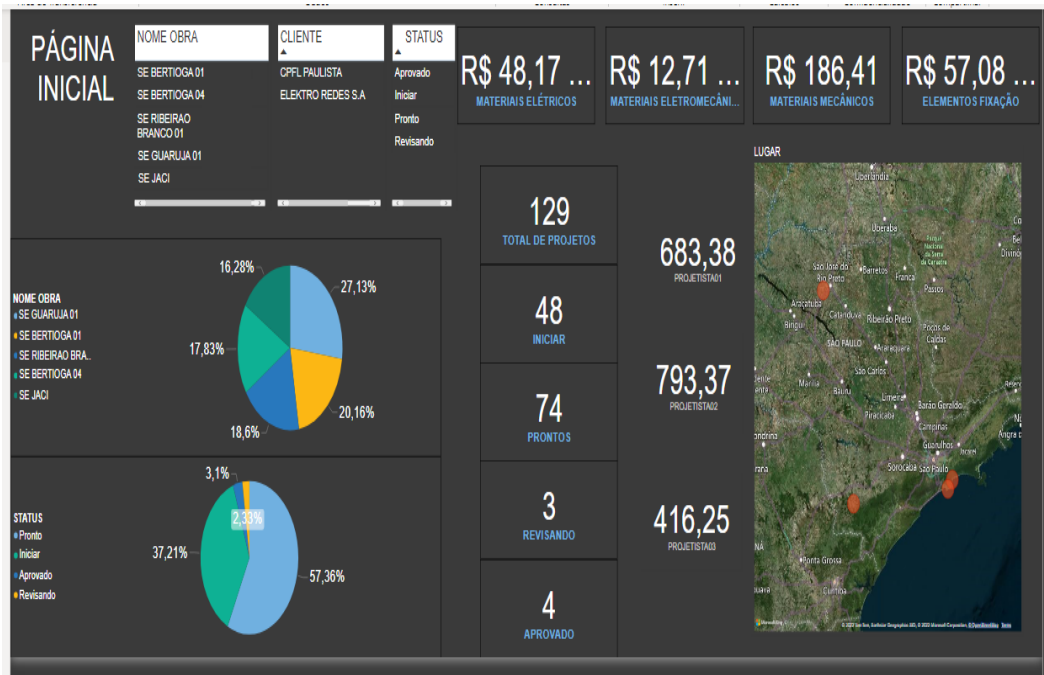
PÁGINA INICIAL

NOME OBRA
SE BERTIOGA 01
SE BERTIOGA 04
SE RIBEIRAO BRANCO 01
SE GUARUJA 01
SE JACI

CLIENTE
CPFL PAULISTA
ELEKTRO REDES S.A

STATUS
Aprovado
Iniciar
Pronto
Revisando

R$ 48,17 ...
MATERIAIS ELÉTRICOS

R$ 12,71 ...
MATERIAIS ELETROMECÂNI...

R$ 186,41
MATERIAIS MECÂNICOS

R$ 57,08 ...
ELEMENTOS FIXAÇÃO

NOME OBRA
SE GUARUJA 01
SE BERTIOGA 01
SE RIBEIRAO BRA..
SE BERTIOGA 04
SE JACI

16,28%
27,13%
17,83%
20,16%
18,6%

STATUS
Pronto
Iniciar
Aprovado
Revisando

3,1%
2,33%
37,21%
57,36%

129
TOTAL DE PROJETOS

48
INICIAR

74
PRONTOS

3
REVISANDO

4
APROVADO

683,38
PROJETISTA01

793,37
PROJETISTA02

416,25
PROJETISTA03

LUGAR
Uberlândia
Uberaba
São José do Rio Preto
Barretos
Franca
Passos
Araçatuba
Catanduva
Ribeirão Preto
Birigui
SÃO PAULO
Araraquara
Poços de Caldas
São Carlos
Marília
Bauru
Limeira
Piracicaba
Barão Geraldo
Campinas
Guarulhos
Sorocaba
São Paulo
Ponta Grossa
Curitiba